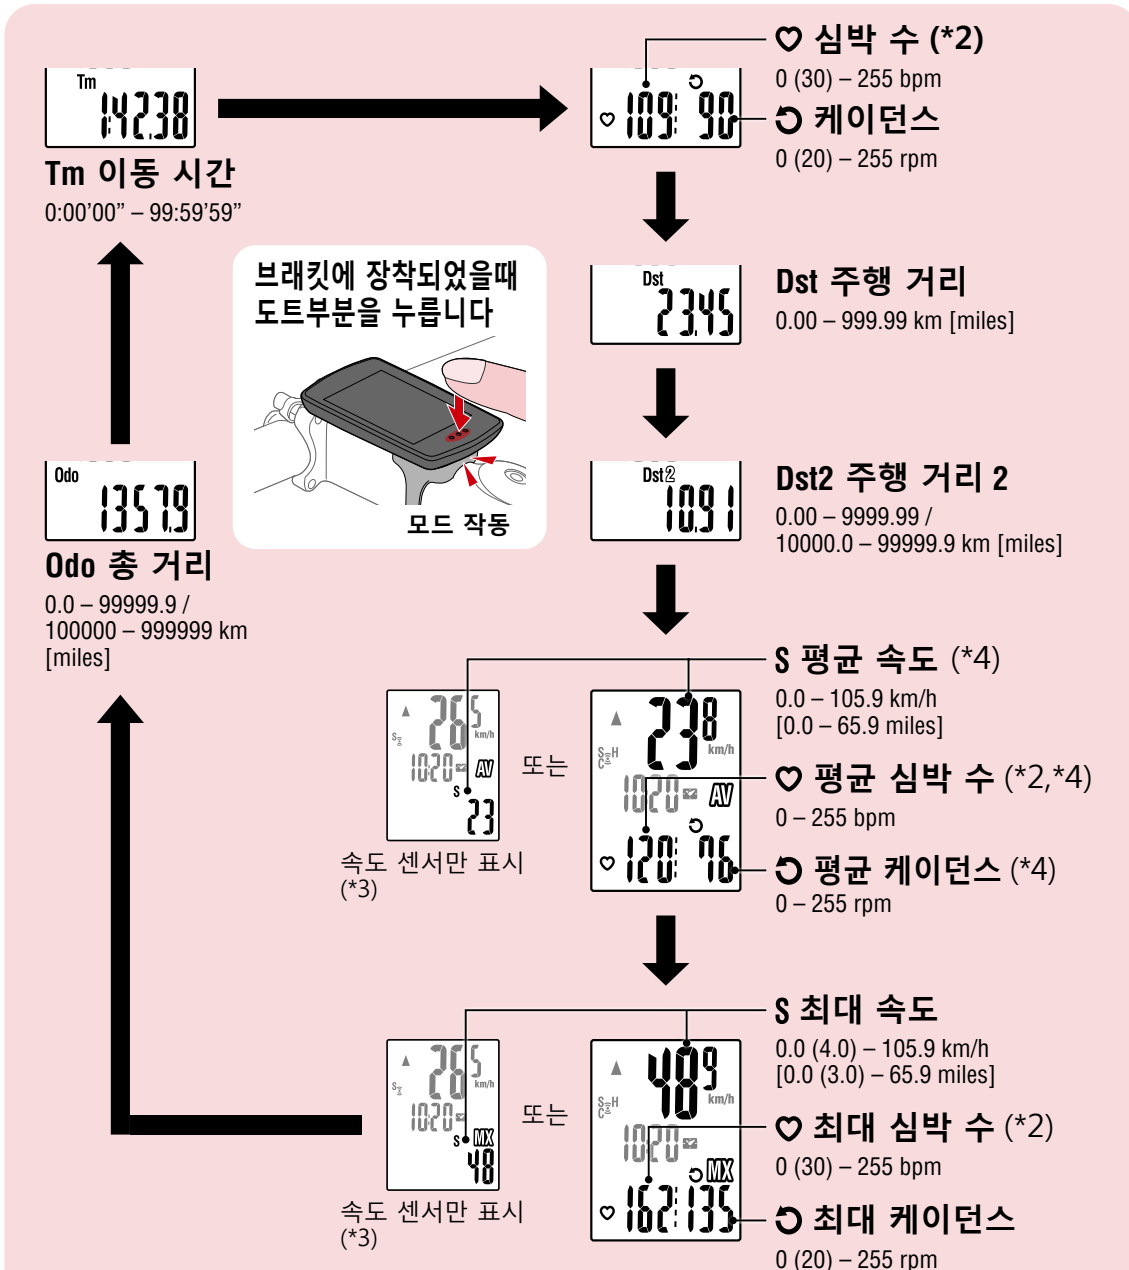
Tm
1:42:38

Tm 이동 시간
0:00'00" – 99:59'59"

109 90

♡ 심박 수 (*2)
0 (30) – 255 bpm

↻ 케이던스
0 (20) – 255 rpm

브래킷에 장착되었을때 도트부분을 누릅니다

모드 작동

Dst
23.45

Dst 주행 거리
0.00 – 999.99 km [miles]

Odo
1357.9

Odo 총 거리
0.0 – 99999.9 / 100000 – 999999 km [miles]

Dst2
10.91

Dst2 주행 거리 2
0.00 – 9999.99 / 10000.0 – 99999.9 km [miles]

26.5 km/h
10:20
AV
S
23

속도 센서만 표시 (*3)

또는

23.8 km/h
10:20
AV
120 76

S 평균 속도 (*4)
0.0 – 105.9 km/h [0.0 – 65.9 miles]

♡ 평균 심박 수 (*2,*4)
0 – 255 bpm

↻ 평균 케이던스 (*4)
0 – 255 rpm

26.5 km/h
10:20
S
MX
48

속도 센서만 표시 (*3)

또는

48.9 km/h
10:20
MX
162 135

S 최대 속도
0.0 (4.0) – 105.9 km/h [0.0 (3.0) – 65.9 miles]

♡ 최대 심박 수 (*2)
0 (30) – 255 bpm

↻ 최대 케이던스
0 (20) – 255 rpm